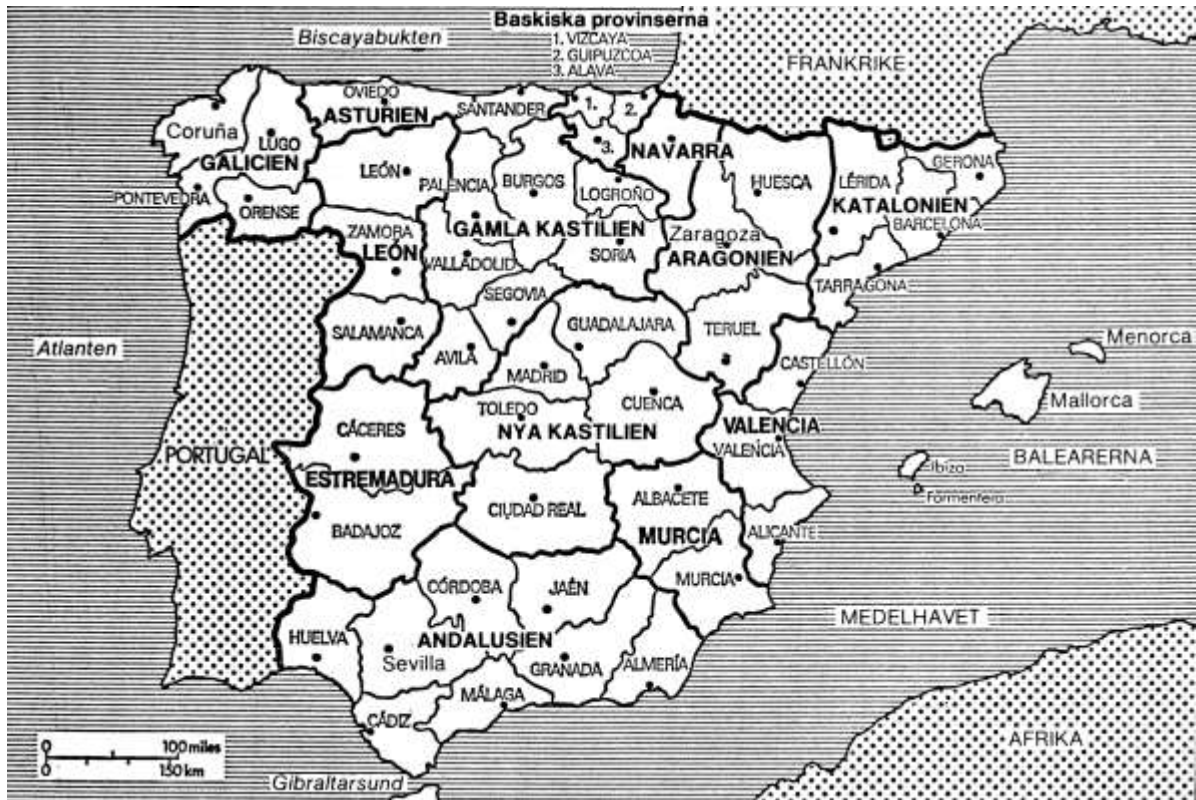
Baskiska provinserna
1. VIZCAYA
2. GUIPUZCOA
3. ALAVA

Biscayabukten

FRANKRIKE

OVIEDO
ASTURIEN
SANTANDER
1. 2.
3.
Coruña
LUGO
GALICIEN
NAVARRA
LEÓN
PALENCIA
BURGOS
LOGROÑO
HUESCA
LÉRIDA
GERONA
PONTEVEDRA
ORENSE
KATALONIEN
BARCELONA
ZAMORA
GAMLA KASTILIEN
Zaragoza
LEÓN
VALLADOLID
SORIA
ARAGONIEN
TARRAGONA
SEGOVIA
SALAMANCA
GUADALAJARA
TERUEL
Menorca
Atlanten
AVILA
MADRID
CASTELLÓN
Mallorca
TOLEDO
CUENCA
CÁCERES
NYA KASTILIEN
VALENCIA
VALENCIA
PORTUGAL
Ibiza
BALEARERNA
ESTREMADURA
Formentera
ALBACETE
BADAJOZ
CIUDAD REAL
MURCIA
ALICANTE
MURCIA
CÓRDOBA
JAÉN
MEDELHAVET
HUELVA
ANDALUSIEN
Sevilla
GRANADA
ALMERÍA
MÁLAGA
CÁDIZ
AFRIKA
0 100 miles
0 150 km
Gibraltarsund